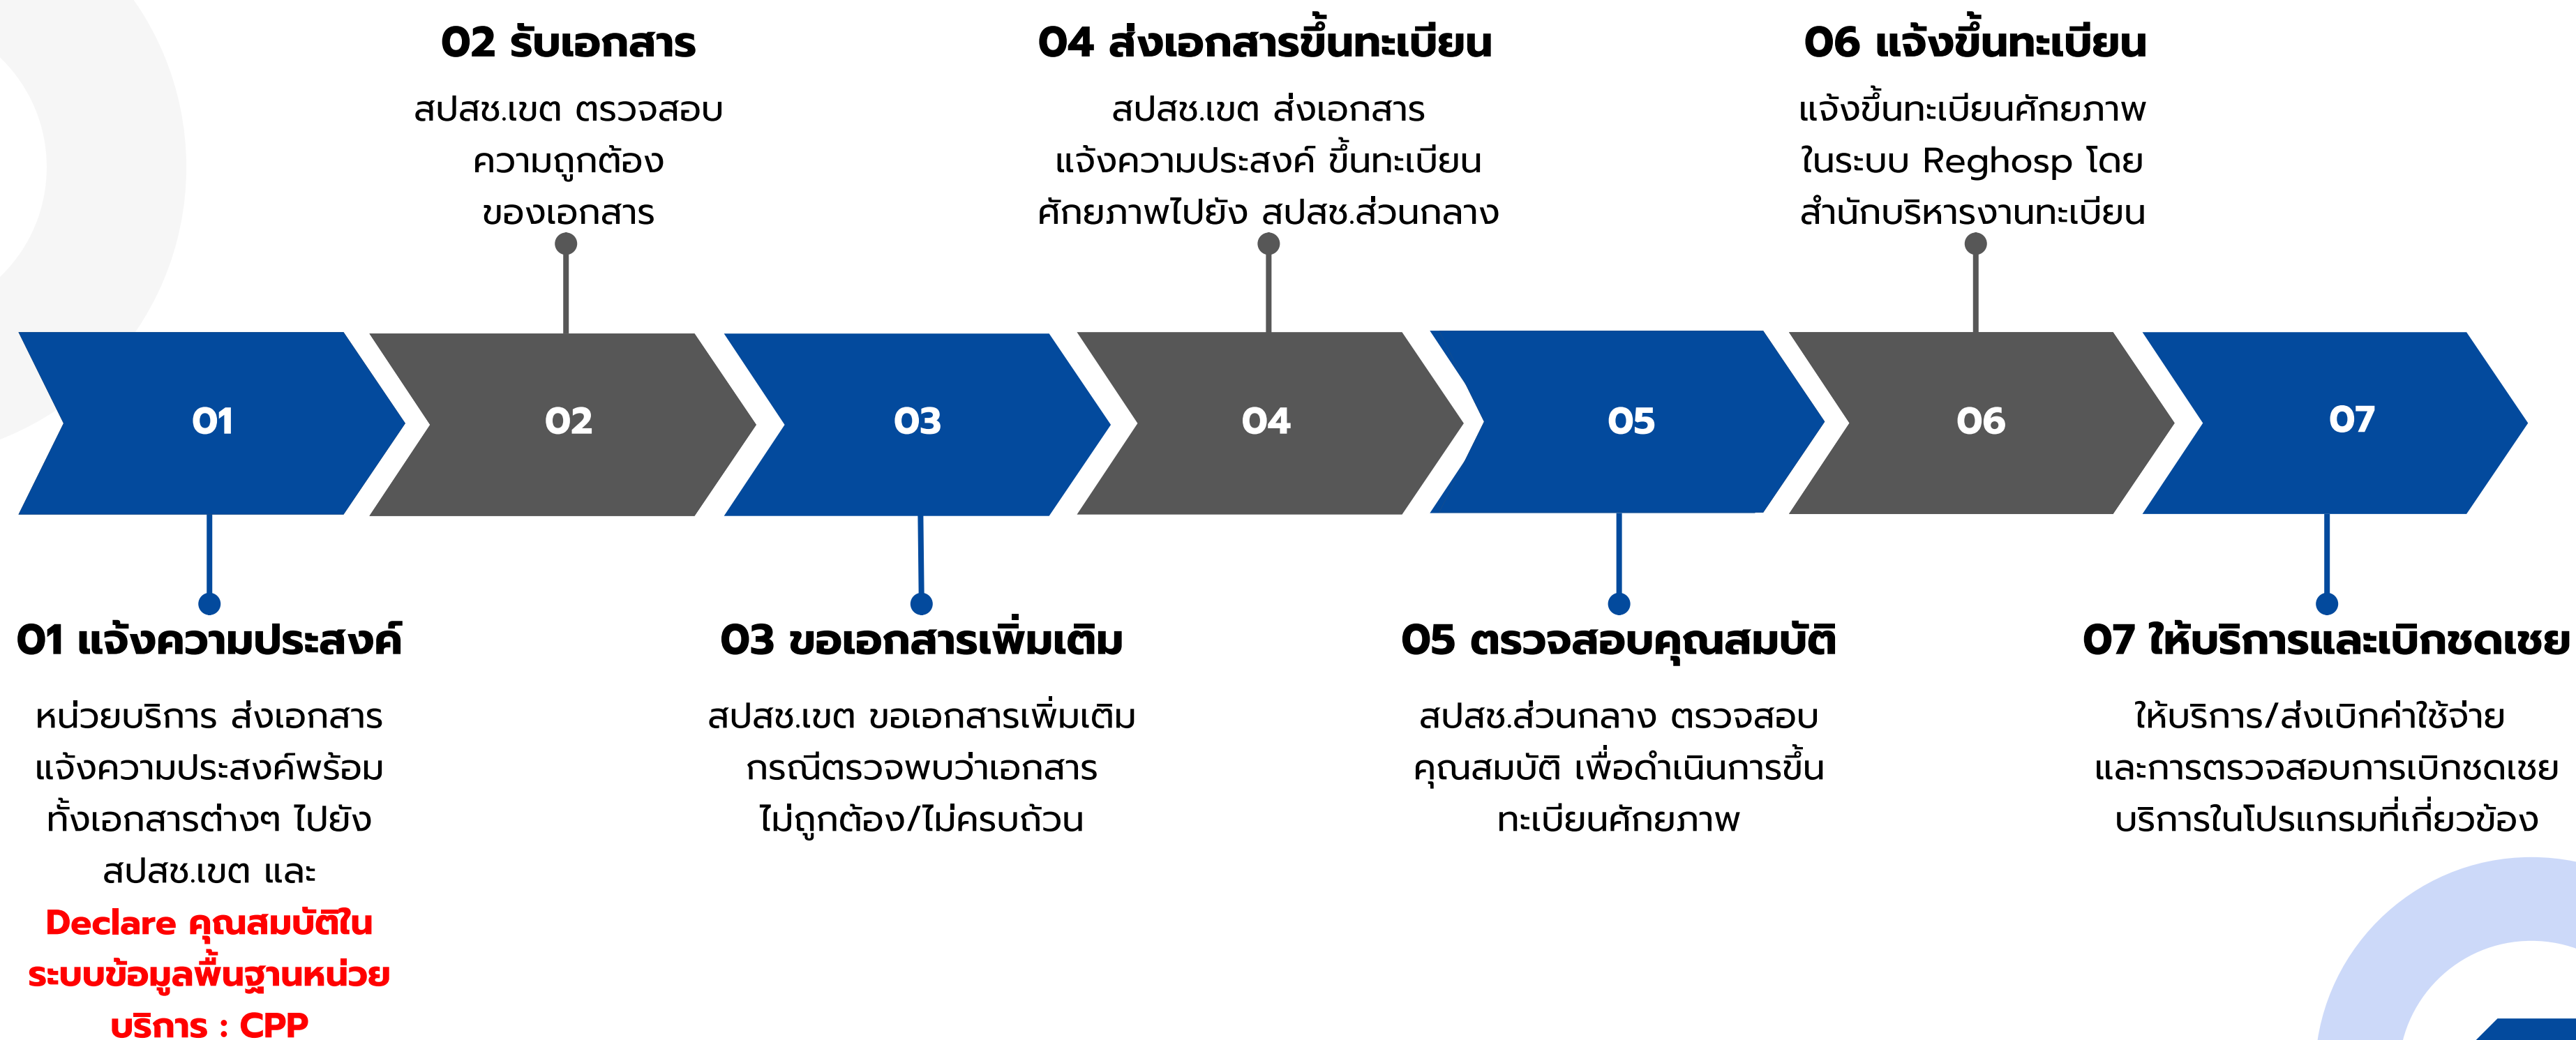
02 รับเอกสาร

สปสช.เขต ตรวจสอบความถูกต้องของเอกสาร

04 ส่งเอกสารขึ้นทะเบียน

สปสช.เขต ส่งเอกสารแจ้งความประสงค์ ขึ้นทะเบียนศักยภาพไปยัง สปสช.ส่วนกลาง

06 แจ้งขึ้นทะเบียน

แจ้งขึ้นทะเบียนศักยภาพในระบบ Reghosp โดยสำนักบริหารงานทะเบียน

01

02

03

04

05

06

07

01 แจ้งความประสงค์

หน่วยบริการ ส่งเอกสารแจ้งความประสงค์พร้อมทั้งเอกสารต่างๆ ไปยัง สปสช.เขต และ
Declare คุณสมบัติในระบบข้อมูลพื้นฐานหน่วยบริการ : CPP

03 ขอเอกสารเพิ่มเติม

สปสช.เขต ขอเอกสารเพิ่มเติมกรณีตรวจพบว่าเอกสารไม่ถูกต้อง/ไม่ครบถ้วน

05 ตรวจสอบคุณสมบัติ

สปสช.ส่วนกลาง ตรวจสอบคุณสมบัติ เพื่อดำเนินการขึ้นทะเบียนศักยภาพ

07 ให้บริการและเบิกชดเชย

ให้บริการ/ส่งเบิกค่าใช้จ่ายและการตรวจสอบการเบิกชดเชยบริการในโปรแกรมที่เกี่ยวข้อง